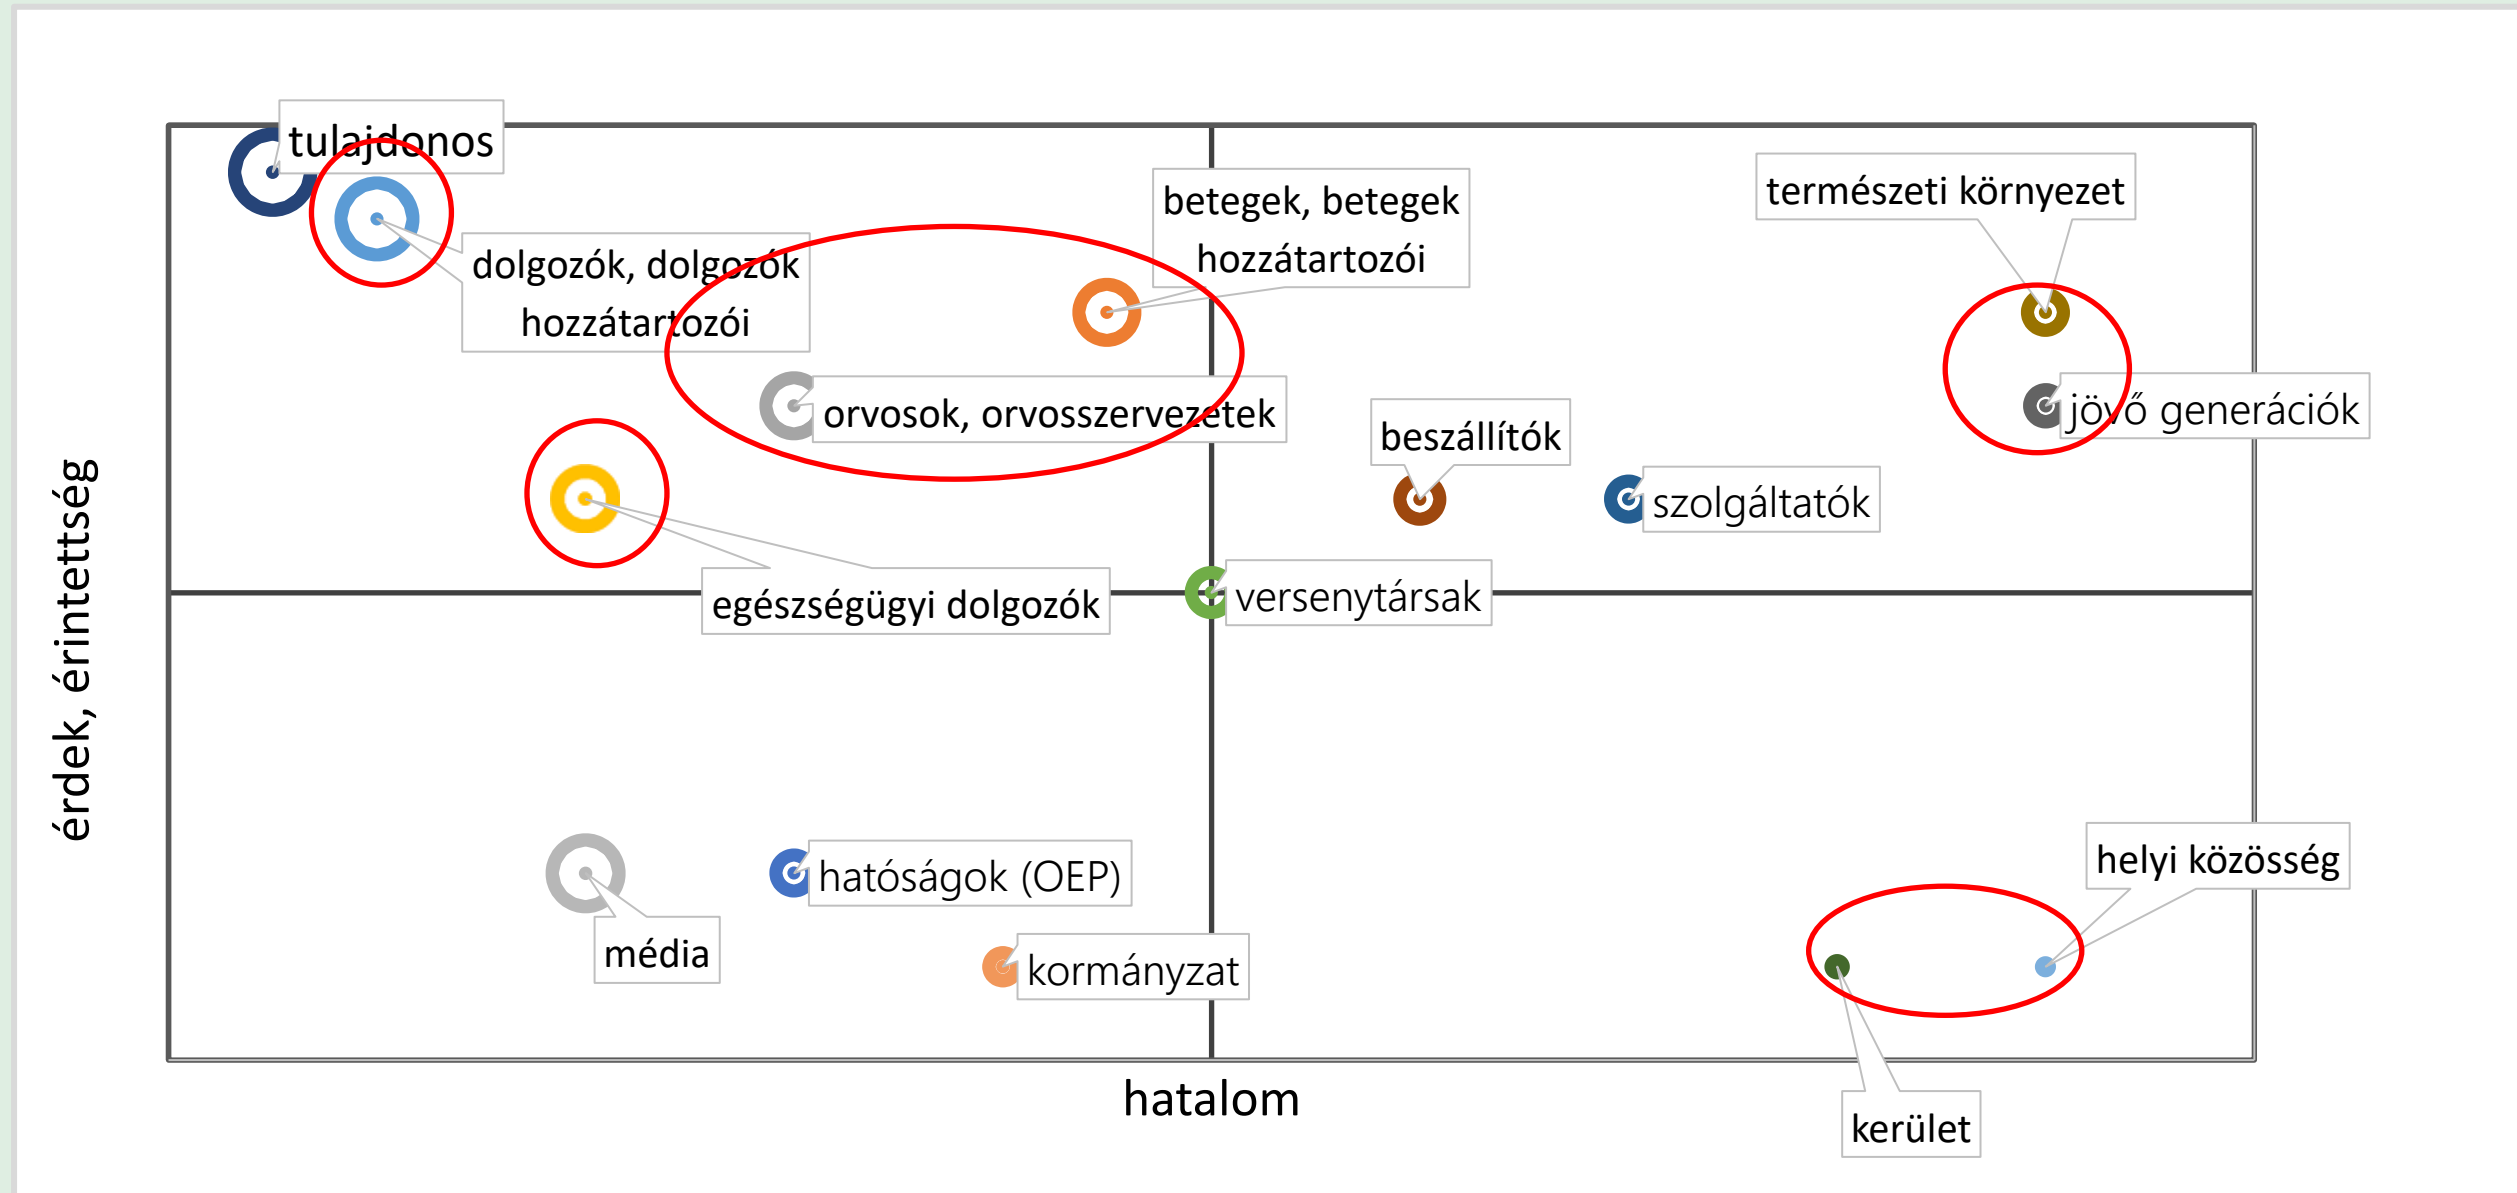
tulajdonos

dolgozók, dolgozók hozzátartozói

betegek, betegek hozzátartozói

természeti környezet

orvosok, orvosszervezetek

jövő generációk

beszállítók

szolgáltatók

egészségügyi dolgozók

versenytársak

érdek, érintettség

helyi közösség

hatóságok (OEP)

média

kormányzat

hatalom

kerület